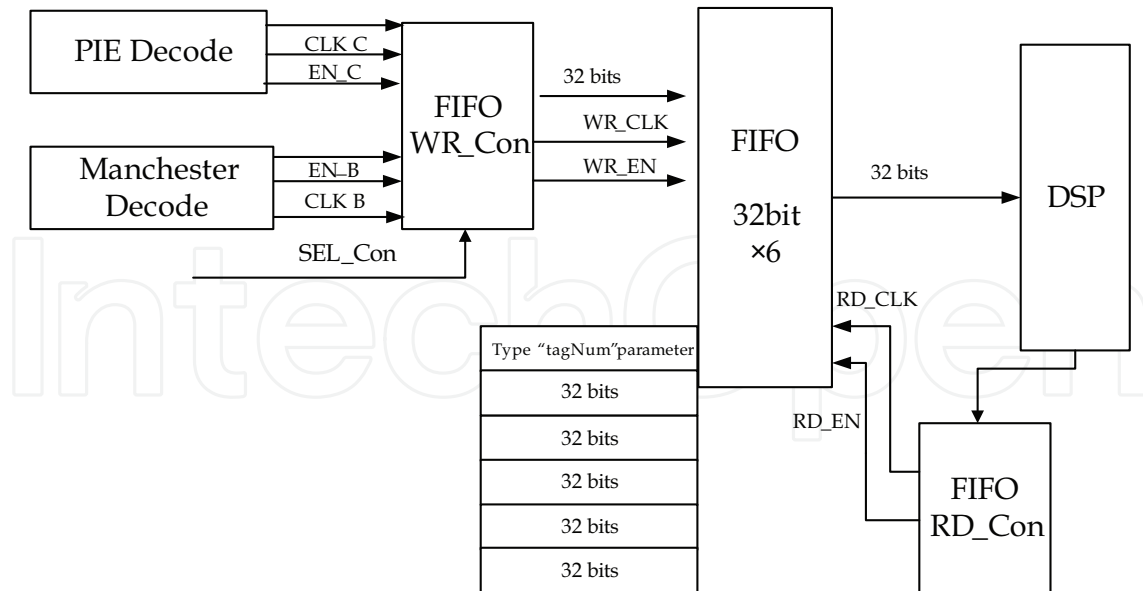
PIE Decode

CLK C

EN_C

Manchester Decode

EN_B

CLK B

SEL_Con

FIFO WR_Con

32 bits

WR_CLK

WR_EN

FIFO

32bit

×6

32 bits

DSP

RD_CLK

RD_EN

FIFO RD_Con

Type "tagNum"parameter

32 bits

32 bits

32 bits

32 bits

32 bits

IntechOpen